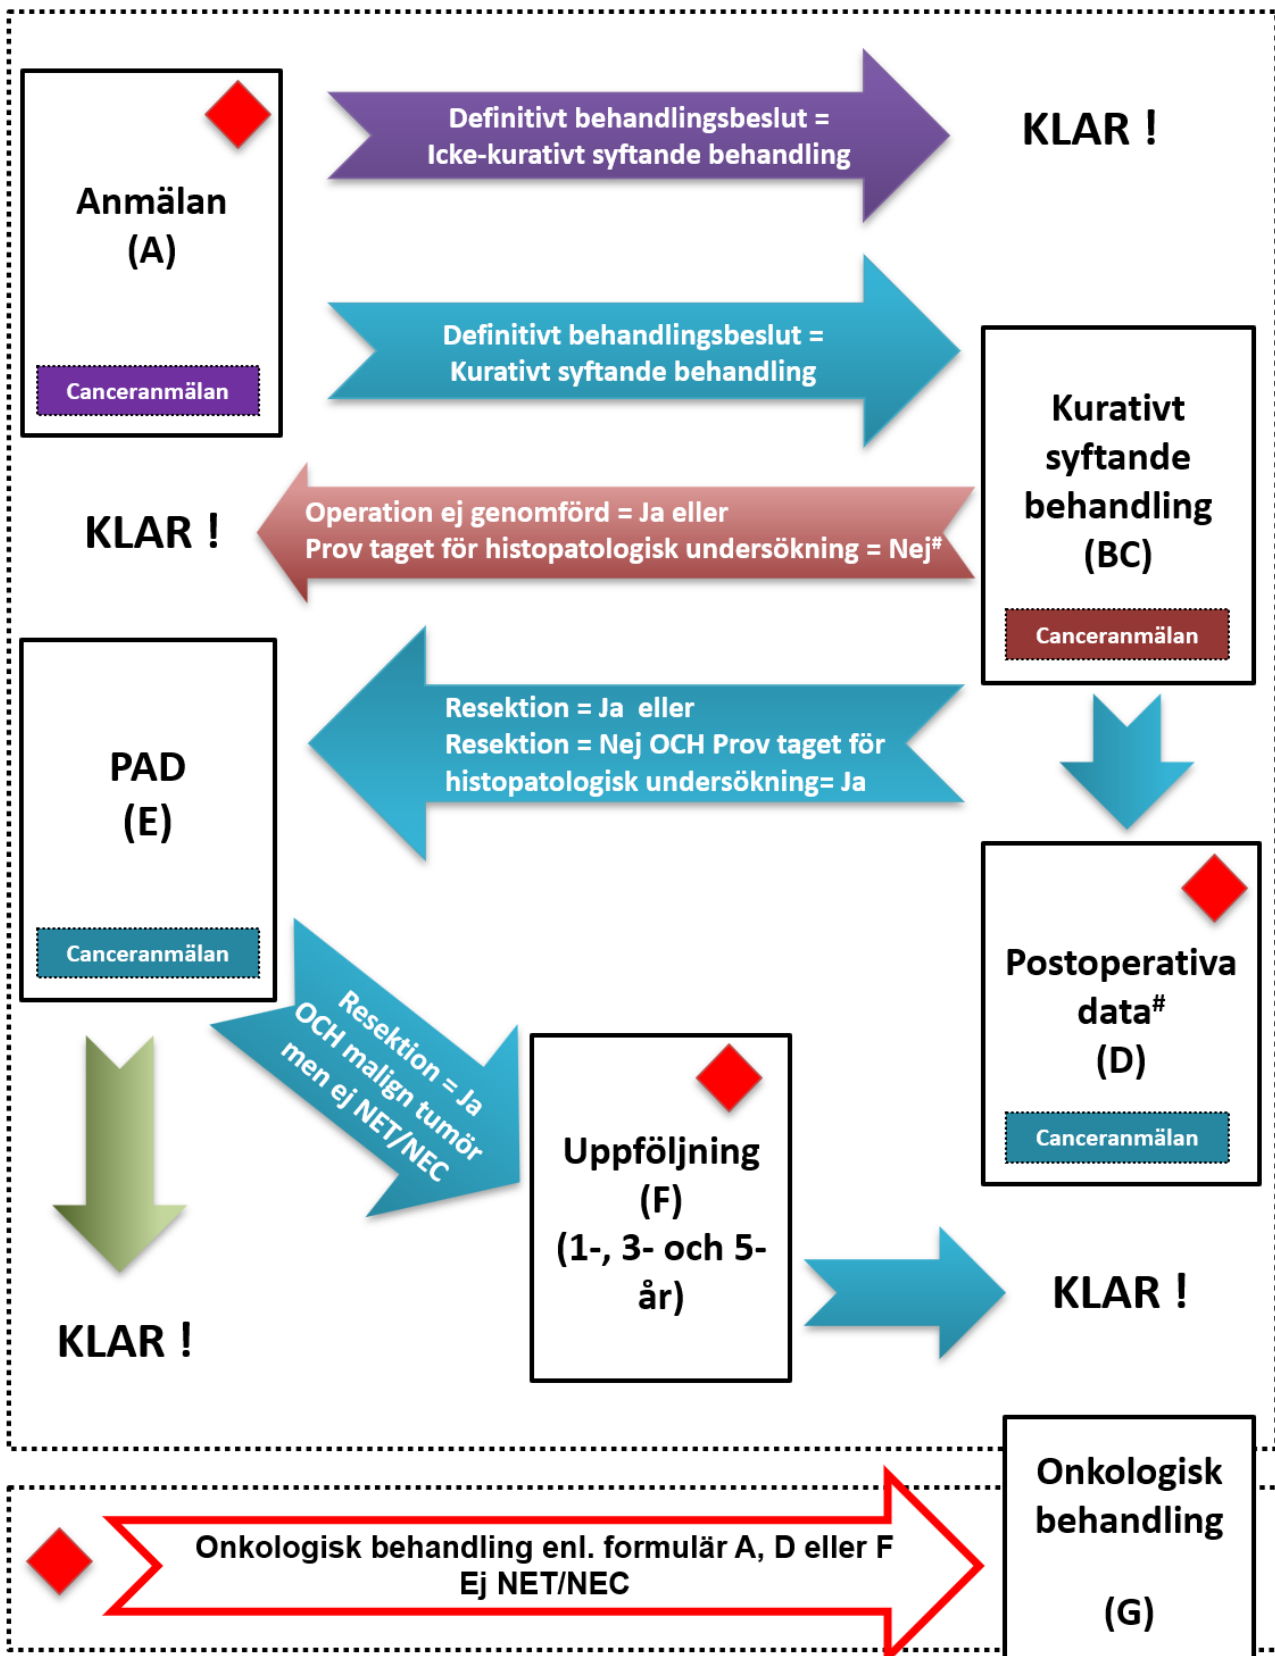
Anmälan
(A)

Canceranmälan

Definitivt behandlingsbeslut =
Icke-kurativt syftande behandling

KLAR !

Definitivt behandlingsbeslut =
Kurativt syftande behandling

Kurativt syftande behandling
(BC)

Canceranmälan

KLAR !

Operation ej genomförd = Ja eller
Prov taget för histopatologisk undersökning = Nej$^{\#}$

PAD
(E)

Canceranmälan

Resektion = Ja eller
Resektion = Nej OCH Prov taget för histopatologisk undersökning= Ja

Postoperativa data$^{\#}$
(D)

Canceranmälan

Resektion = Ja
OCH malign tumör
men ej NET/NEC

Uppföljning
(F)
(1-, 3- och 5-år)

KLAR !

KLAR !

Onkologisk behandling enl. formulär A, D eller F
Ej NET/NEC

Onkologisk behandling

(G)